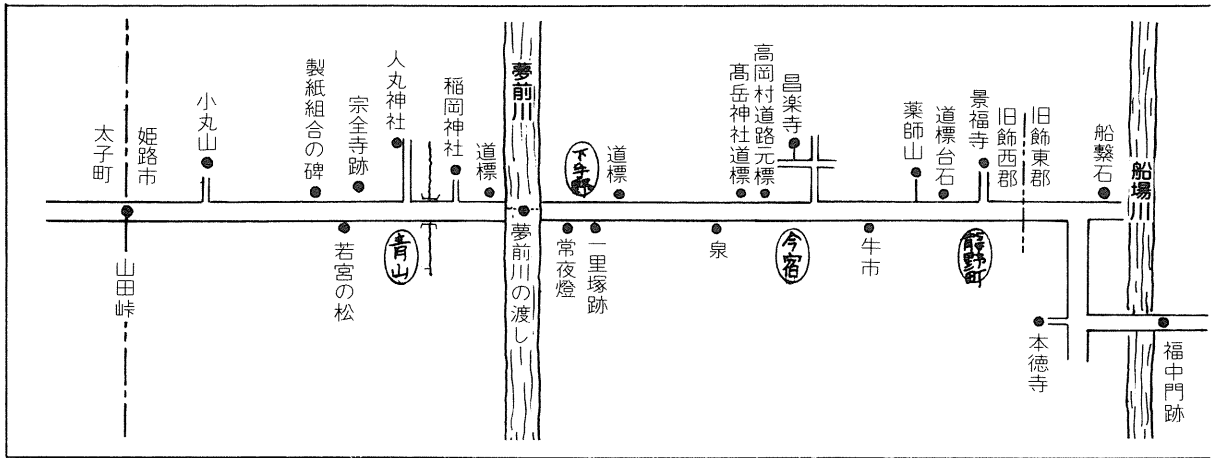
太子町
姫路市
山田峠
小丸山
製紙組合の碑
宗全寺跡
人丸神社
若宮の松
青山
稲岡神社
道標
夢前川
夢前川の渡し
下手野
常夜燈
一里塚跡
道標
泉
高岡村道路元標
高岳神社道標
昌楽寺
今宿
牛市
薬師山
道標台石
景福寺
龍野町
旧飾西郡
旧飾東郡
本徳寺
船繋石
船場川
福中門跡